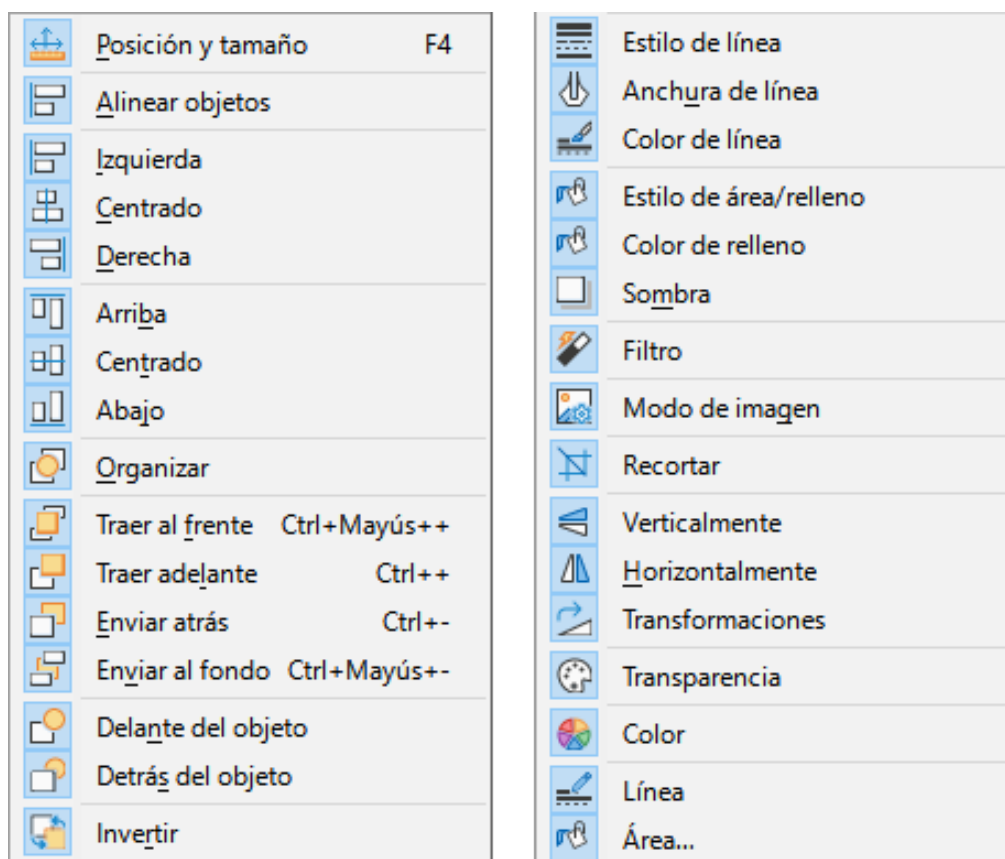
Posición y tamaño F4

Alinear objetos

Izquierda

Centrado

Derecha

Arriba

Centrado

Abajo

Organizar

Traer al frente Ctrl+Mayús++

Traer adelante Ctrl++

Enviar atrás Ctrl+-

Enviar al fondo Ctrl+Mayús+-

Delante del objeto

Detrás del objeto

Invertir

Estilo de línea

Anchura de línea

Color de línea

Estilo de área/relleno

Color de relleno

Sombra

Filtro

Modo de imagen

Recortar

Verticalmente

Horizontalmente

Transformaciones

Transparencia

Color

Línea

Área...